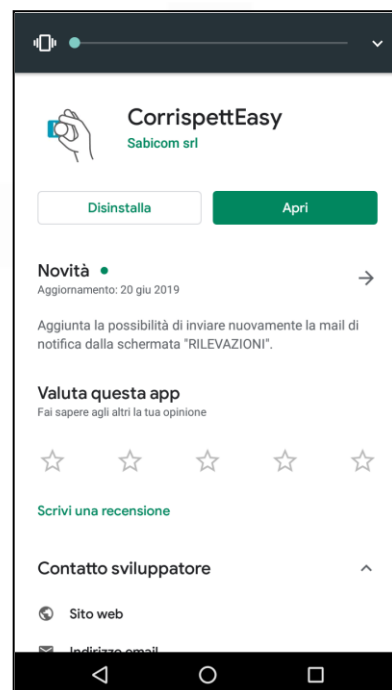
CorrispettEasy
Sabicom srl

Disinstalla
Apri

Novità •
Aggiornamento: 20 giu 2019

Aggiunta la possibilità di inviare nuovamente la mail di notifica dalla schermata "RILEVAZIONI".

Valuta questa app
Fai sapere agli altri la tua opinione

Scrivi una recensione

Contatto sviluppatore

Sito web

Indirizzo email